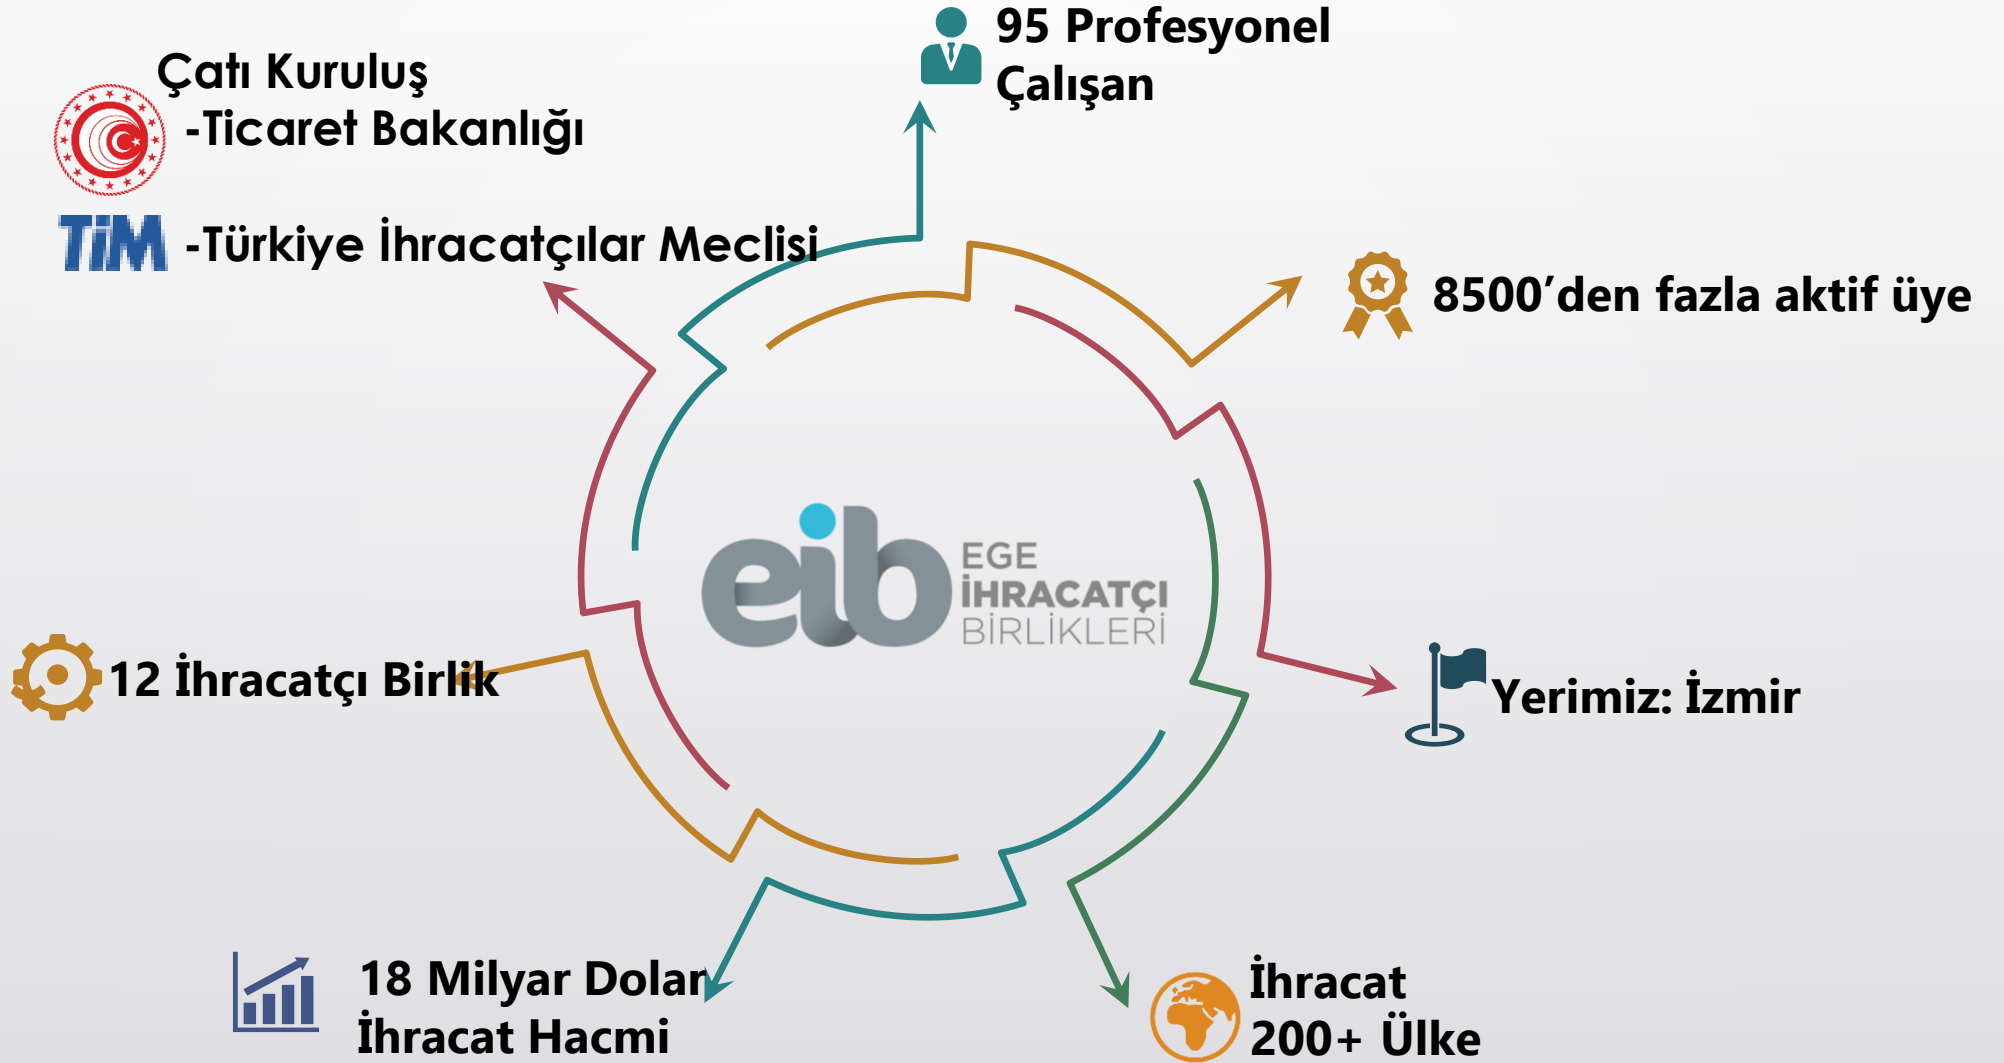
Çatı Kuruluş
-Ticaret Bakanlığı
TİM -Türkiye İhracatçılar Meclisi

95 Profesyonel Çalışan

8500'den fazla aktif üye

12 İhracatçı Birlik

eib EGE İHRACATÇI BİRLİKLERİ

Yerimiz: İzmir

18 Milyar Dolar İhracat Hacmi

İhracat 200+ Ülke